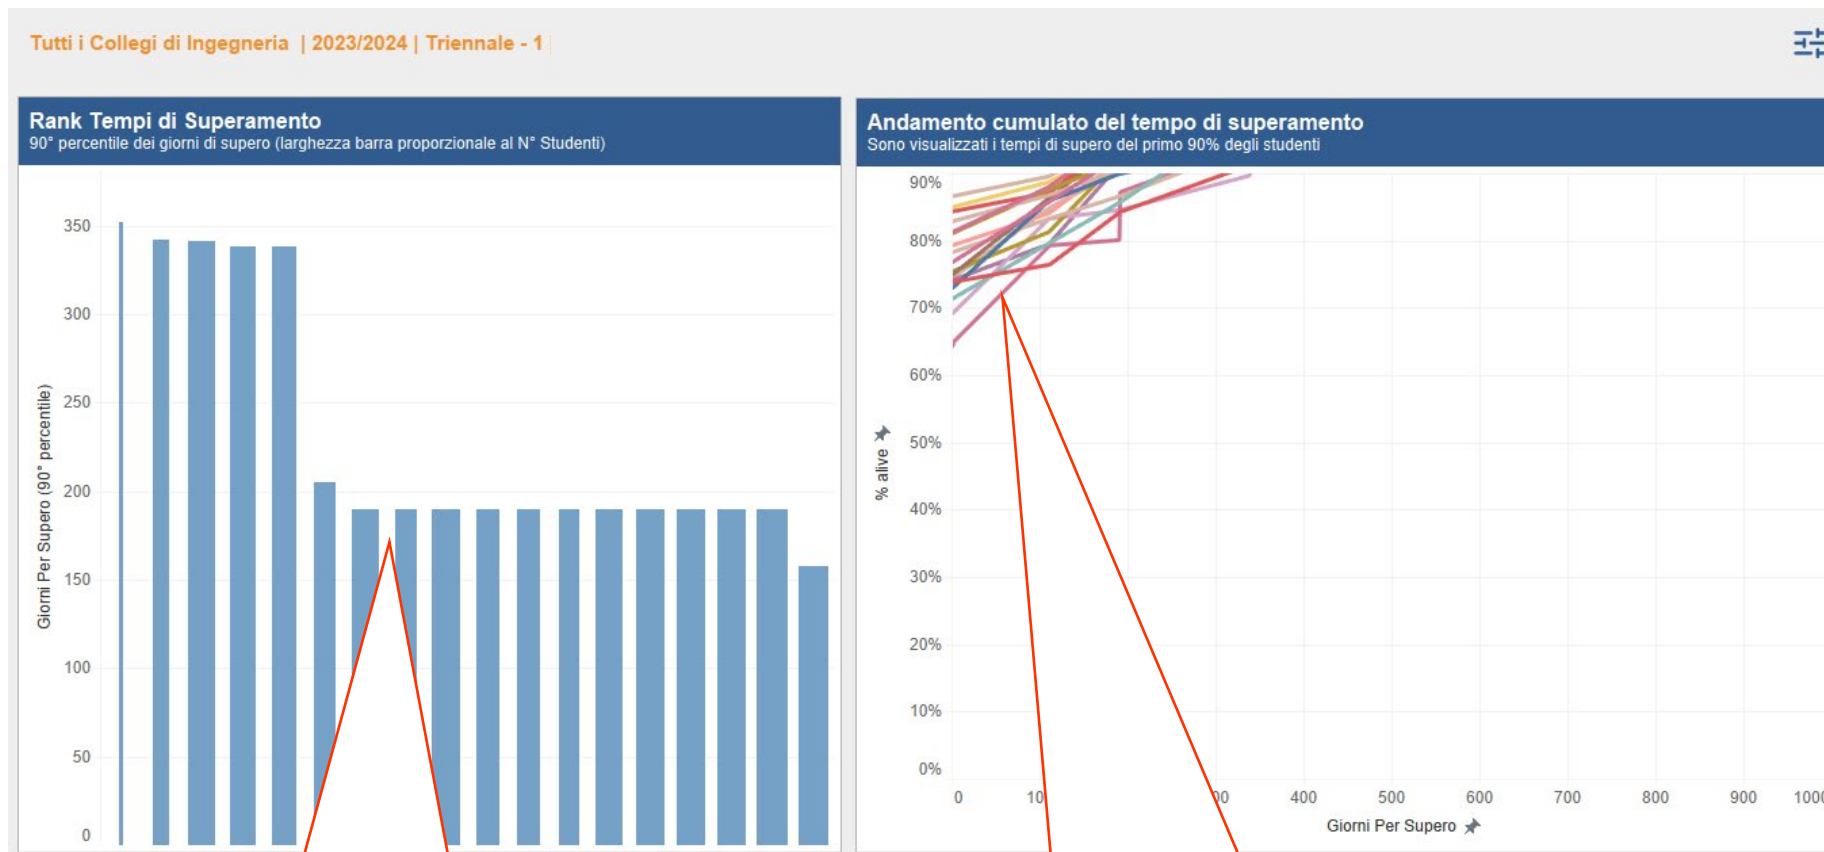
Tutti i Collegi di Ingegneria | 2023/2024 | Triennale - 1 |

Rank Tempi di Superamento
90° percentile dei giorni di supero (larghezza barra proporzionale al N° Studenti)

Giorni Per Supero (90° percentile)

350
300
250
200
150
100
50
0

Andamento cumulato del tempo di superamento
Sono visualizzati i tempi di supero del primo 90% degli studenti

% alive

90%
80%
70%
60%
50%
40%
30%
20%
10%
0%

0
10
00
400
500
600
700
800
900
100

Giorni Per Supero